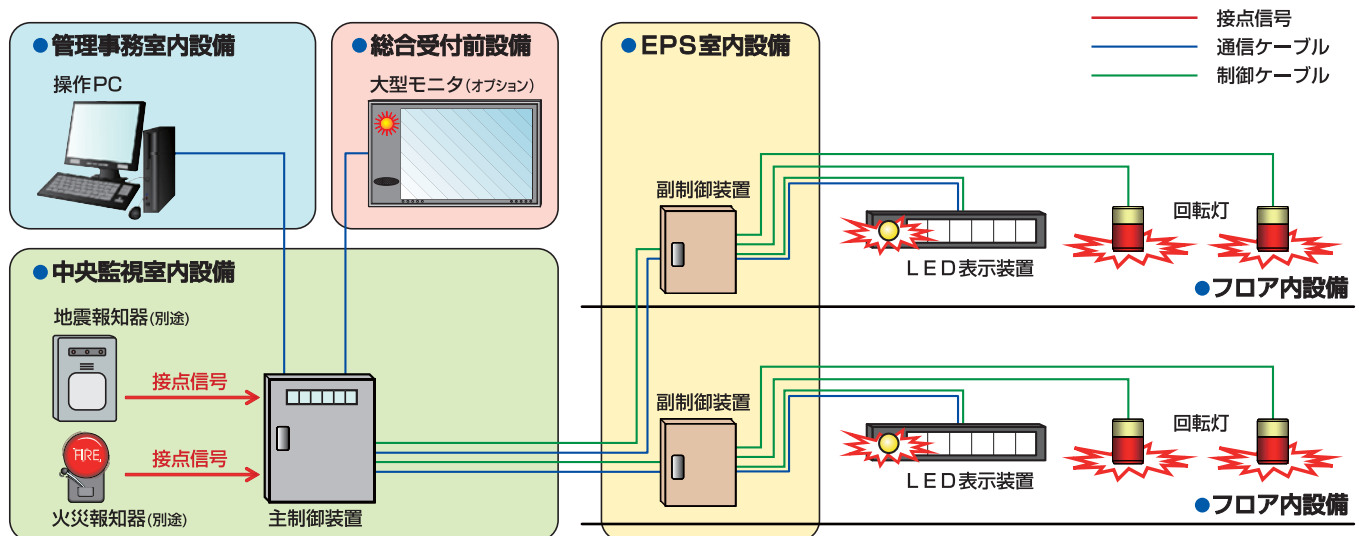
●管理事務室内設備
操作PC

●総合受付前設備
大型モニタ(オプション)

●EPS室内設備

接点信号
通信ケーブル
制御ケーブル

副制御装置
LED表示装置
回転灯
●フロア内設備

●中央監視室内設備
地震報知器(別途)
接点信号
FIRE
接点信号
火災報知器(別途)
主制御装置

副制御装置
LED表示装置
回転灯
●フロア内設備